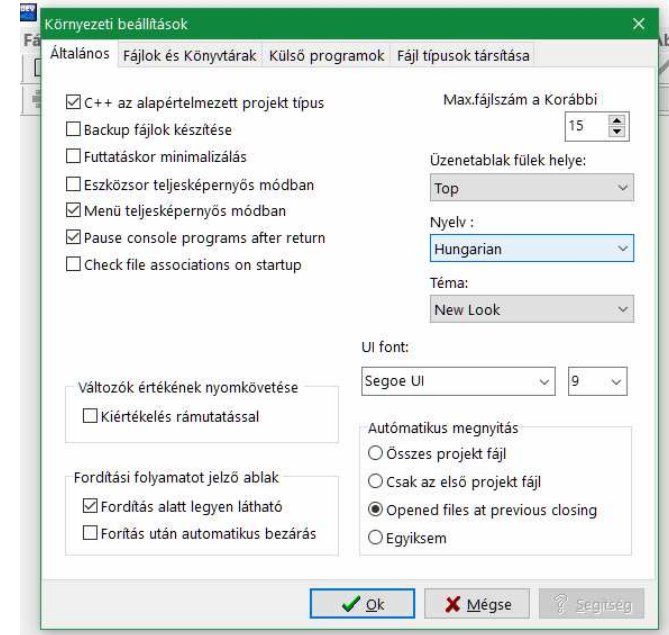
Környezeti beállítások

Általános | Fájlok és Könyvtárak | Külső programok | Fájl típusok társítása

☑ C++ az alapértelmezett projekt típus
☐ Backup fájlok készítése
☐ Futtatáskor minimalizálás
☐ Eszközsor teljesképernyős módban
☑ Menü teljesképernyős módban
☑ Pause console programs after return
☐ Check file associations on startup

Max.fájlszám a Korábbi
15

Üzenetablak fülek helye:
Top

Nyelv :
Hungarian

Téma:
New Look

UI font:
Segoe UI
9

Változók értékének nyomkövetése
☐ Kiértékelés rámutatással

Autómatikus megnyitás
○ Összes projekt fájl
○ Csak az első projekt fájl
◉ Opened files at previous closing
○ Egyiksem

Fordítási folyamatot jelző ablak
☑ Fordítás alatt legyen látható
☐ Forítás után automatikus bezárás

Ok
Mégse
Segítség